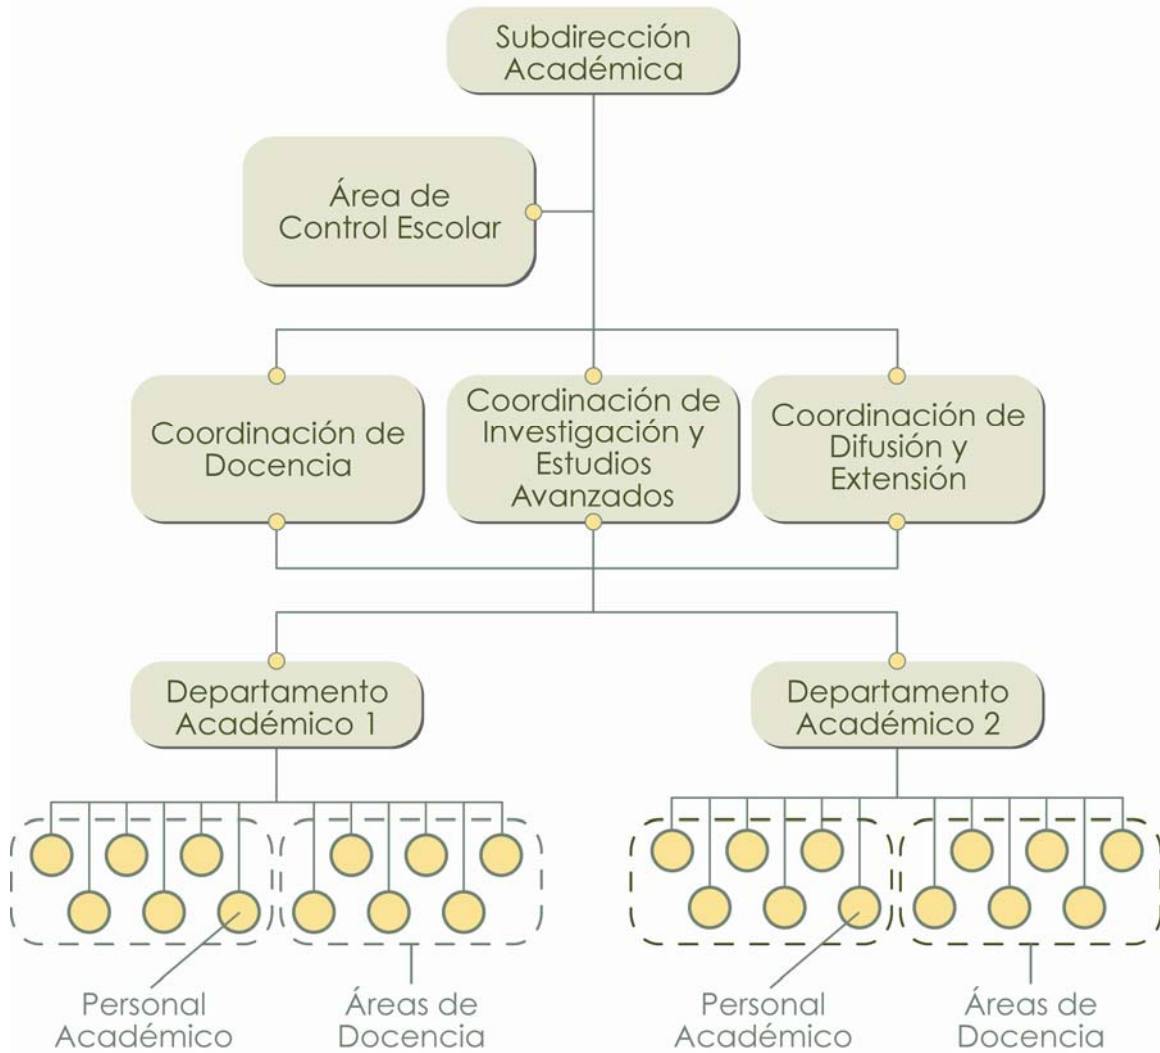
Subdirección Académica

Área de Control Escolar

Coordinación de Docencia

Coordinación de Investigación y Estudios Avanzados

Coordinación de Difusión y Extensión

Departamento Académico 1

Departamento Académico 2

Personal Académico

Áreas de Docencia

Personal Académico

Áreas de Docencia